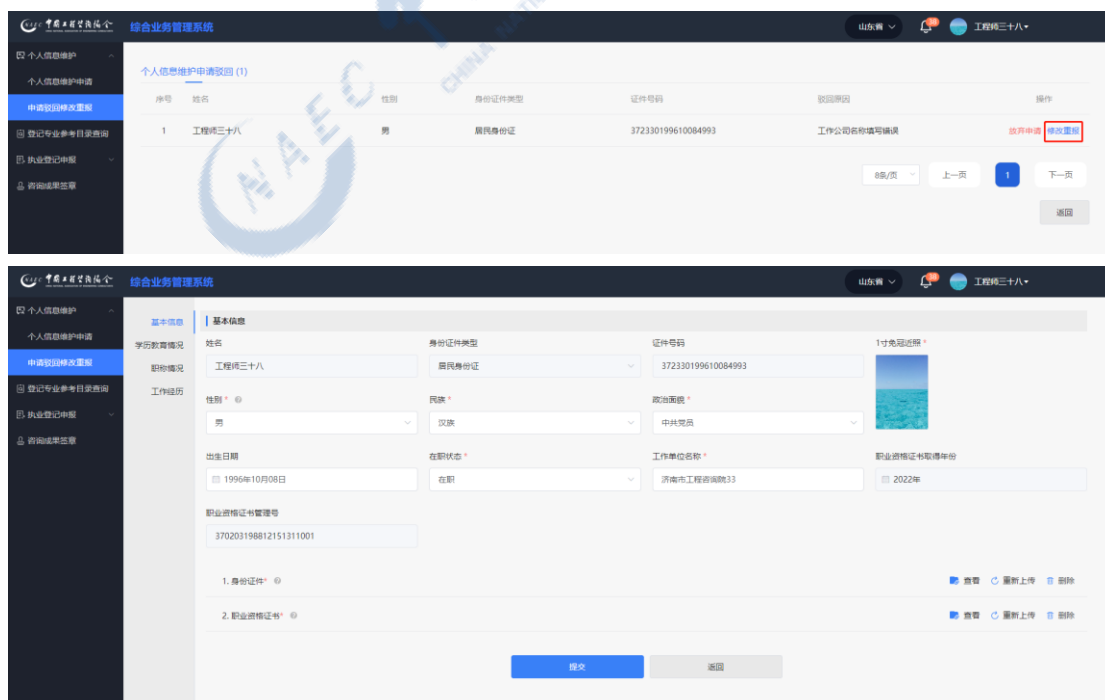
中国工程咨询协会 综合业务管理系统 山东省 工程师三十八

个人信息维护
个人信息维护申请
申请驳回修改重报
登记专业参考目录查询
执业登记申报
咨询成果签章

个人信息维护申请驳回 (1)

| 序号 | 姓名 | 性别 | 身份证件类型 | 证件号码 | 驳回原因 | 操作 |
|---|---|---|---|---|---|---|
| 1 | 工程师三十八 | 男 | 居民身份证 | 372330199610084993 | 工作公司名称填写错误 | 放弃申请 修改重报 |

8条/页 上一页 1 下一页

返回

中国工程咨询协会 综合业务管理系统 山东省 工程师三十八

个人信息维护
个人信息维护申请
申请驳回修改重报
登记专业参考目录查询
执业登记申报
咨询成果签章

基本信息
学历教育情况
职称情况
工作经历

基本信息

姓名
工程师三十八
身份证件类型
居民身份证
证件号码
372330199610084993
1寸免冠近照 *

性别 *
男
民族 *
汉族
政治面貌 *
中共党员

出生日期
1996年10月08日
在职状态 *
在职
工作单位名称 *
济南市工程咨询院33
职业资格证书取得年份
2022年

职业资格证书管理号
370203198812151311001

1. 身份证件* 查看 重新上传 删除
2. 职业资格证书* 查看 重新上传 删除

提交 返回